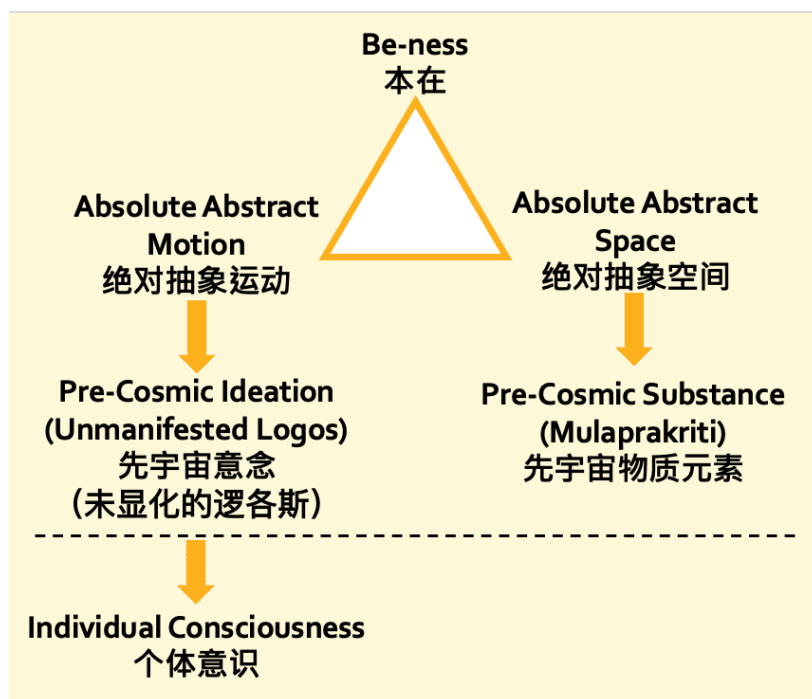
Be-ness
本在

Absolute Abstract Motion
绝对抽象运动

Absolute Abstract Space
绝对抽象空间

Pre-Cosmic Ideation (Unmanifested Logos)
先宇宙意念
（未显化的逻各斯）

Pre-Cosmic Substance (Mulaprakriti)
先宇宙物质元素

Individual Consciousness
个体意识